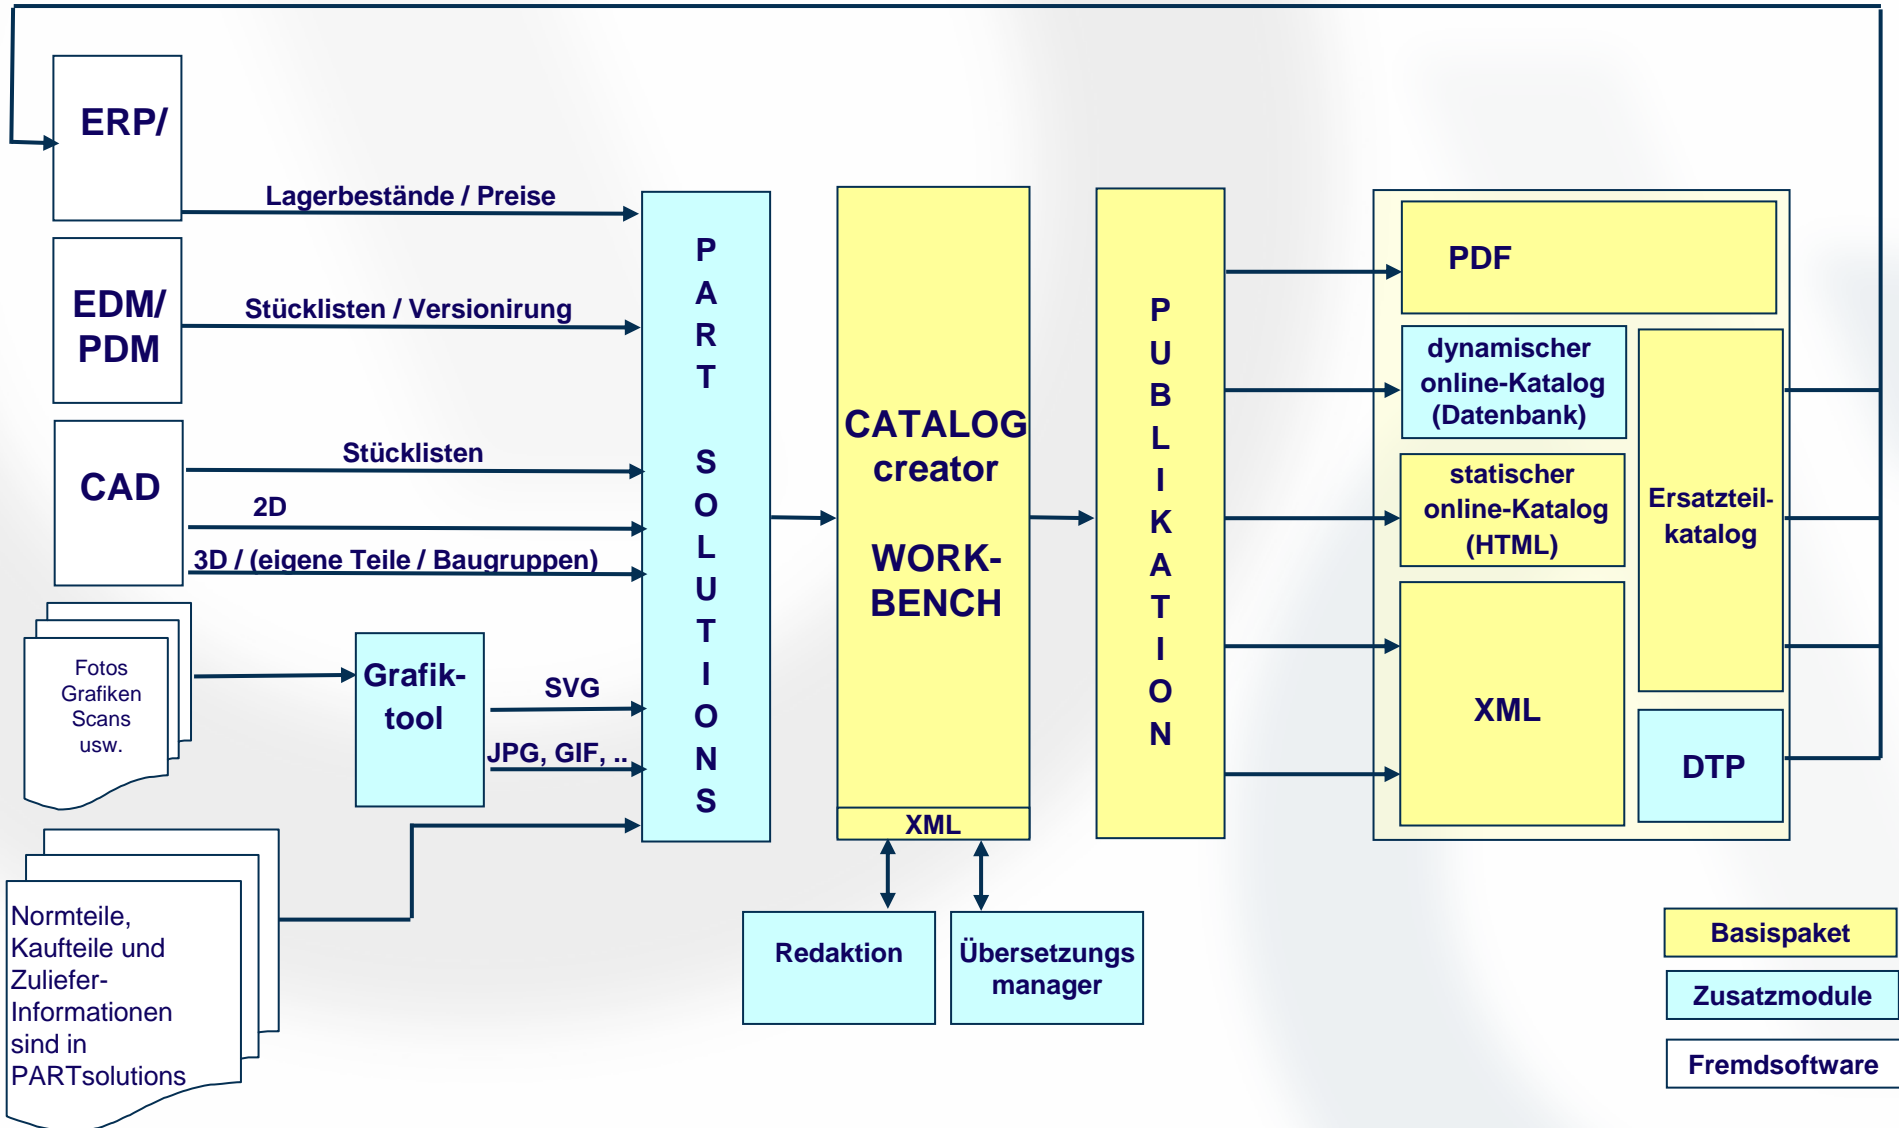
ERP/

Lagerbestände / Preise

EDM/ PDM

Stücklisten / Versionirung

CAD

Stücklisten

2D

3D / (eigene Teile / Baugruppen)

Fotos Grafiken Scans usw.

Grafik-tool

SVG

JPG, GIF, ..

Normteile, Kaufteile und Zulieferer-Informationen sind in PARTsolutions

P A R T S O L U T I O N S

CATALOG creator

WORK-BENCH

XML

Redaktion

Übersetzungs manager

P U B L I K A T I O N

PDF

dynamischer online-Katalog (Datenbank)

statischer online-Katalog (HTML)

XML

Ersatzteil-katalog

DTP

Basispaket

Zusatzmodule

Fremdsoftware